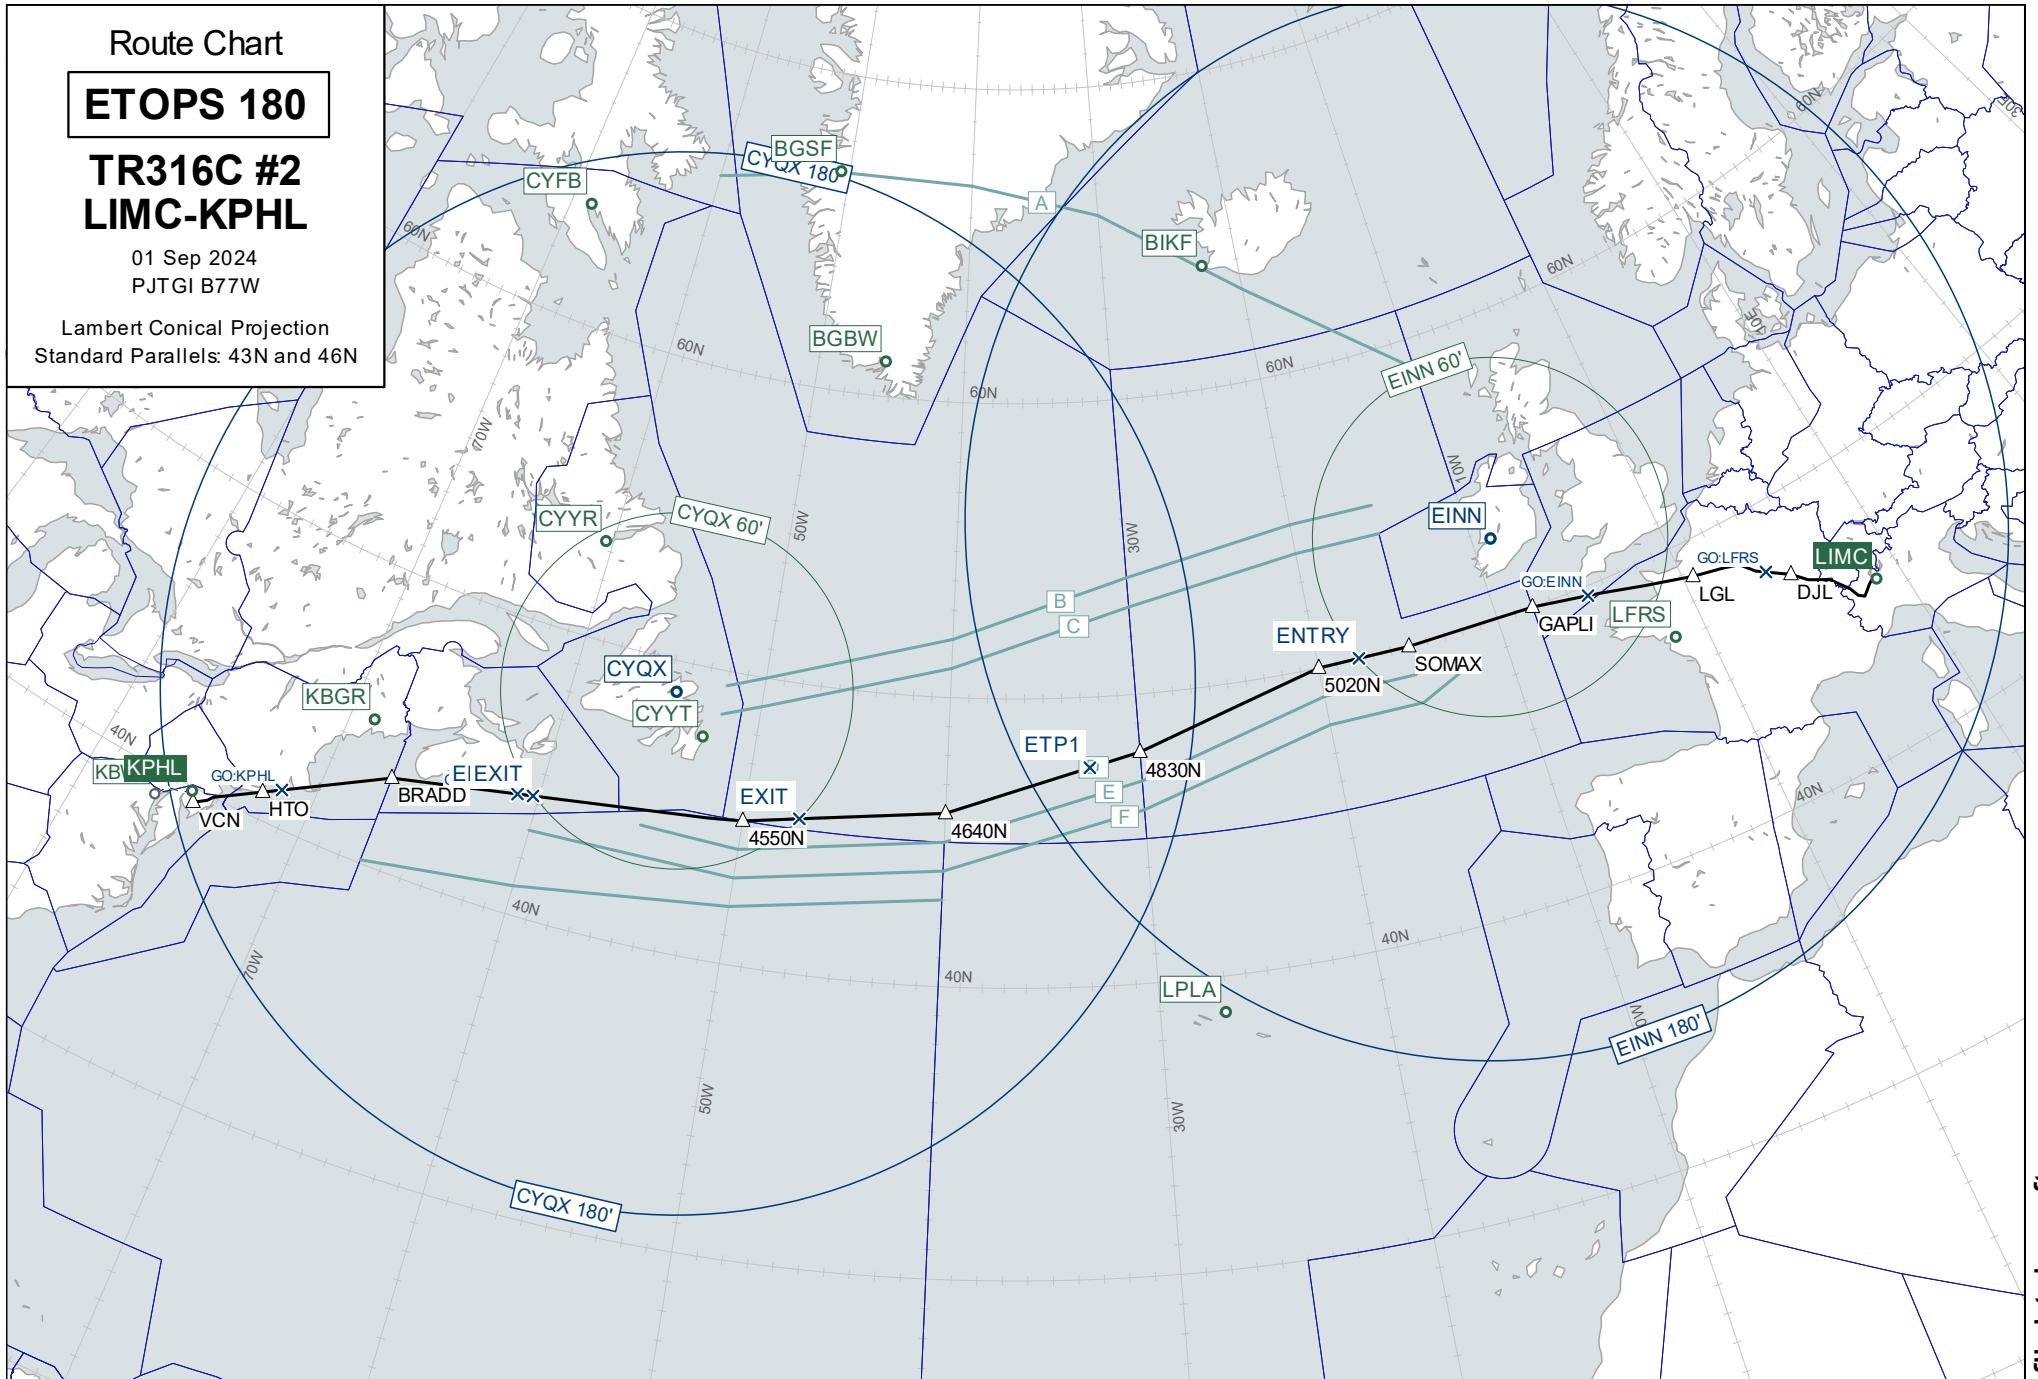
Route Chart

ETOPS 180

TR316C #2
LIMC-KPHL

01 Sep 2024
PJTGI B77W

Lambert Conical Projection
Standard Parallels: 43N and 46N

BGSF
CYQX 180'
CYFB
A
BIKF
60N
60N
BGBW
60N
60N
60N
EINN 60'
70W
10W
10E
CYYR
CYQX 60'
50W
30W
EINN
GO:LFRS
LIMC
GO:EINN
LGL
DJL
LFRS
GAPLI
B
C
ENTRY
SOMAX
CYQX
5020N
KBGR
CYYT
40N
ETP1
KB KPHL
GO:KPHL
EI EXIT
4830N
HTO
BRADD
EXIT
VCN
E
4550N
4640N
F
40N
40N
40N
40N
70W
40N
LPLA
EINN 180'
50W
30W
CYQX 180'